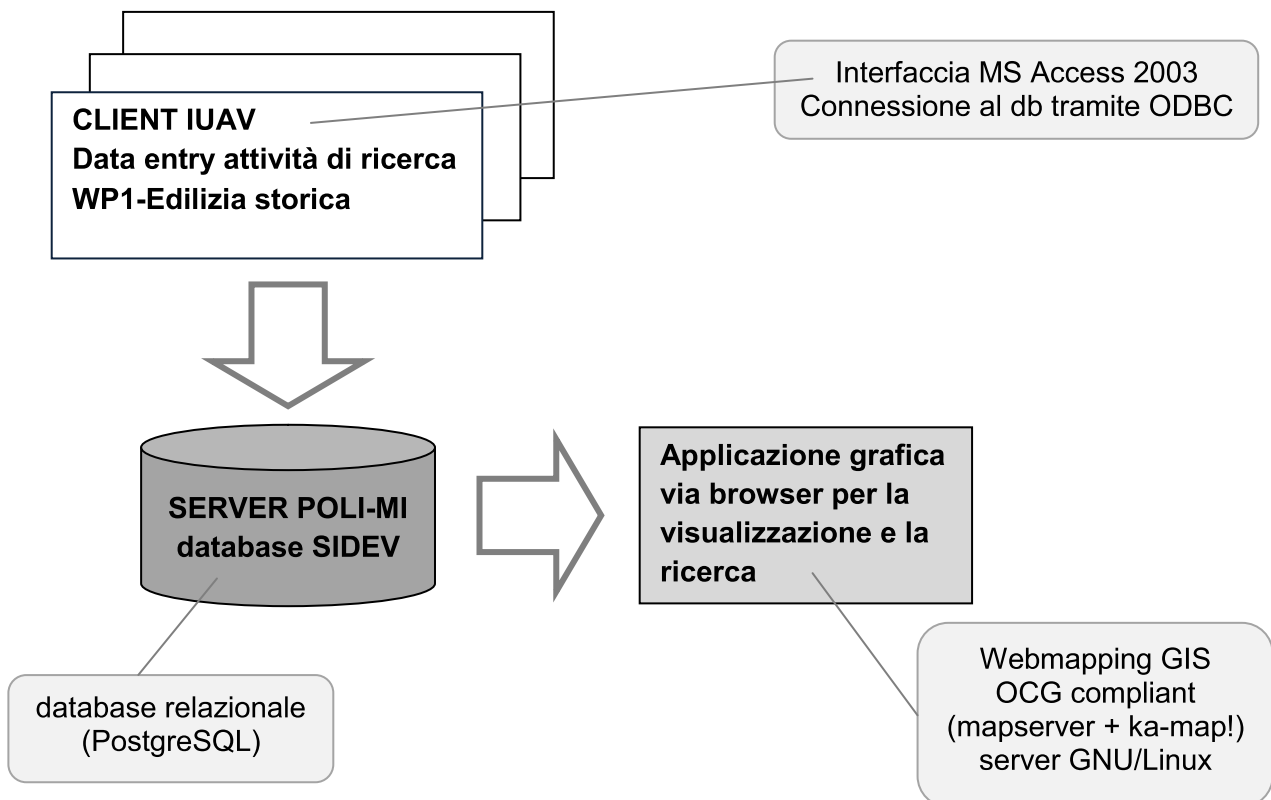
CLIENT IUAV
Data entry attività di ricerca
WP1-Edilizia storica

Interfaccia MS Access 2003
Connessione al db tramite ODBC

SERVER POLI-MI
database SIDEV

database relazionale
(PostgreSQL)

Applicazione grafica via browser per la visualizzazione e la ricerca

Webmapping GIS
OCG compliant
(mapserver + ka-map!)
server GNU/Linux